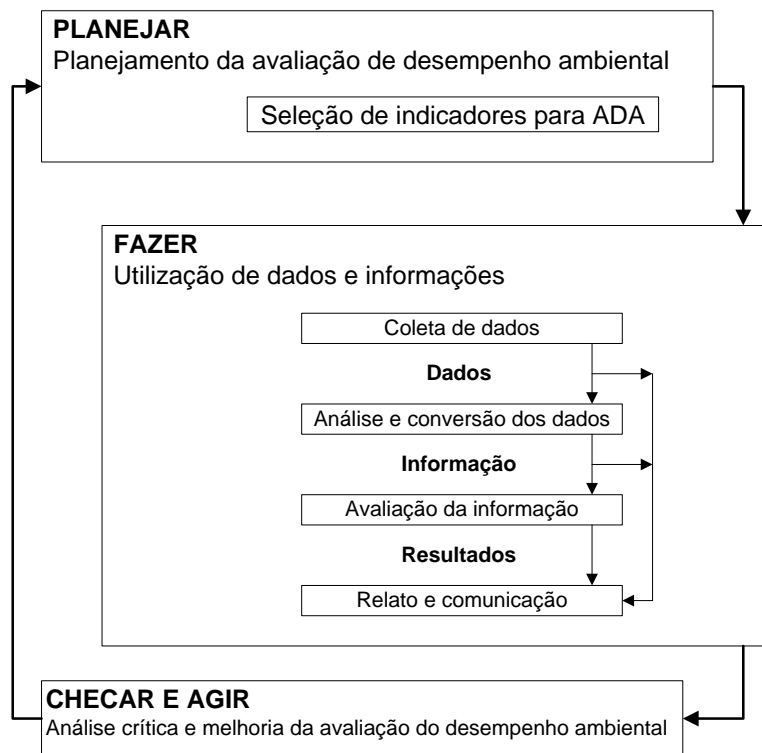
PLANEJAR
Planejamento da avaliação de desempenho ambiental

Seleção de indicadores para ADA

FAZER
Utilização de dados e informações

Coleta de dados

Dados

Análise e conversão dos dados

Informação

Avaliação da informação

Resultados

Relato e comunicação

CHECAR E AGIR
Análise crítica e melhoria da avaliação do desempenho ambiental